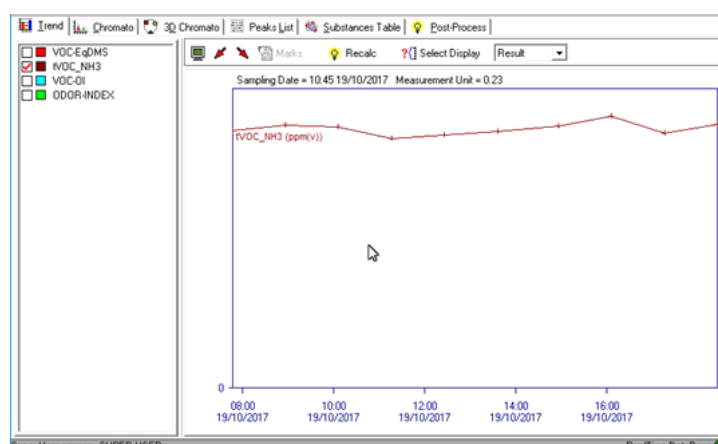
Trend | Chromato | 3D Chromato | Peaks List | Substances Table | Post-Process

VOC-EqDMS
tVOC_NH3
VOC-OI
ODOR-INDEX

Marks Recalc ? Select Display Result

Sampling Date = 10:45 19/10/2017 Measurement Unit = 0.23

tVOC_NH3 (ppm(v))

0

08:00 19/10/2017
10:00 19/10/2017
12:00 19/10/2017
14:00 19/10/2017
16:00 19/10/2017

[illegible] SUPER USER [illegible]